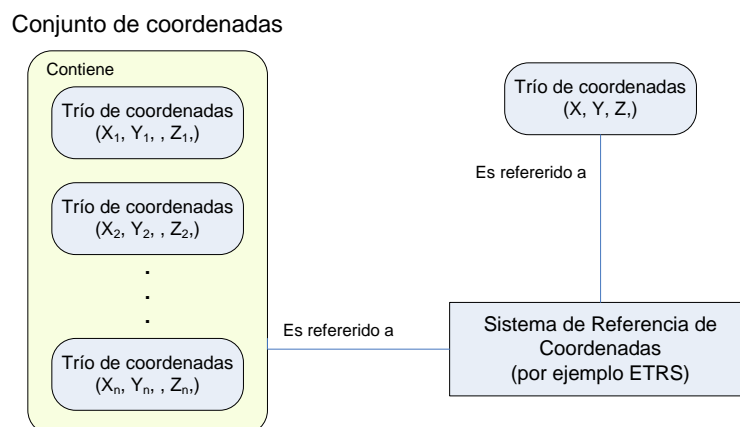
Conjunto de coordenadas

Contiene

Trío de coordenadas
($X_1$, $Y_1$, , $Z_1$,)

Trío de coordenadas
($X_2$, $Y_2$, , $Z_2$,)

.
.
.

Trío de coordenadas
($X_n$, $Y_n$, , $Z_n$,)

Es refererido a

Trío de coordenadas
(X, Y, Z,)

Es refererido a

Sistema de Referencia de Coordenadas
(por ejemplo ETRS)